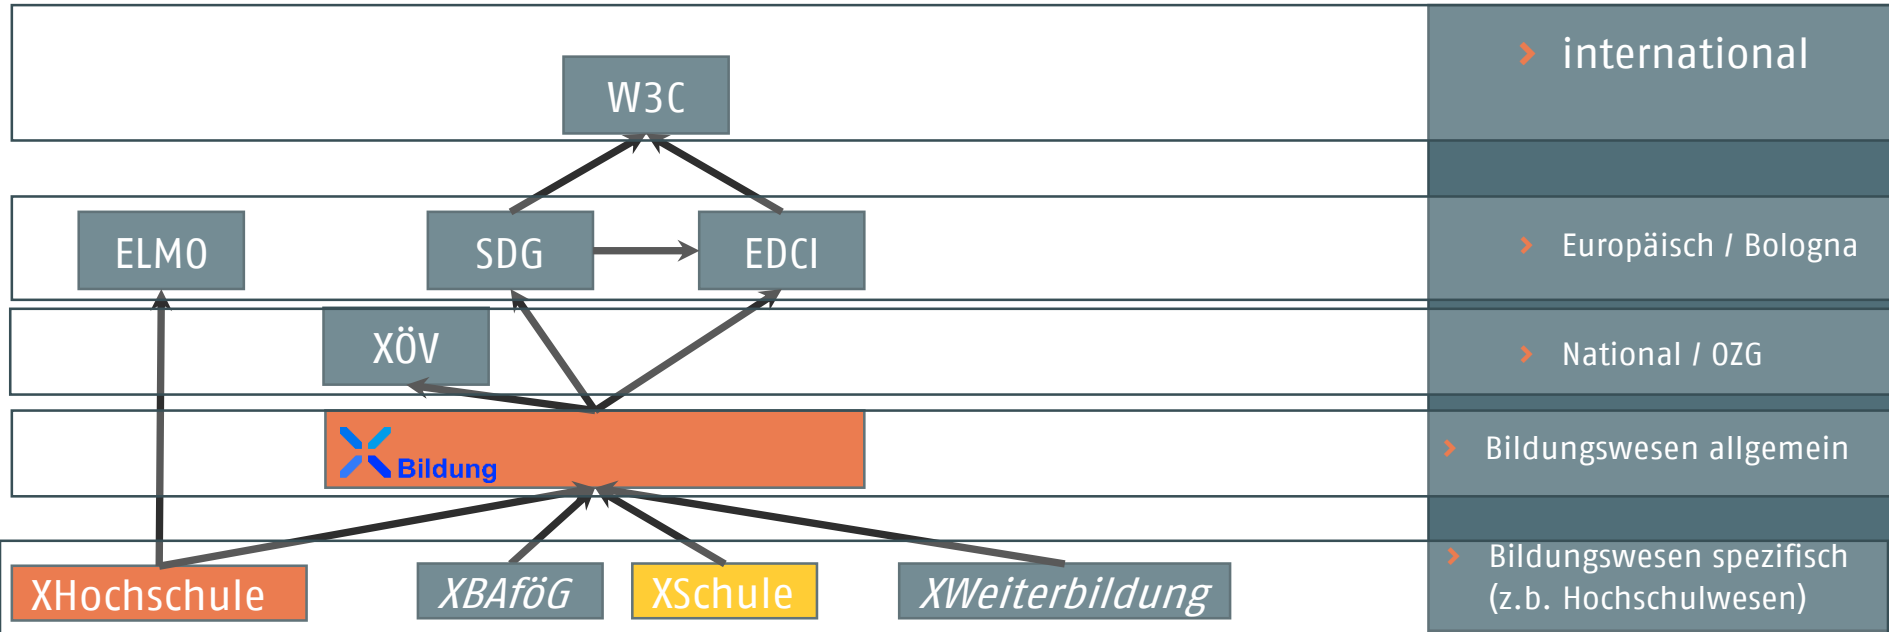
W3C

› international

ELMO

SDG

EDCI

› Europäisch / Bologna

XÖV

› National / OZG

Bildung

› Bildungswesen allgemein

XHochschule

XBAföG

XSchule

XWeiterbildung

› Bildungswesen spezifisch (z.b. Hochschulwesen)